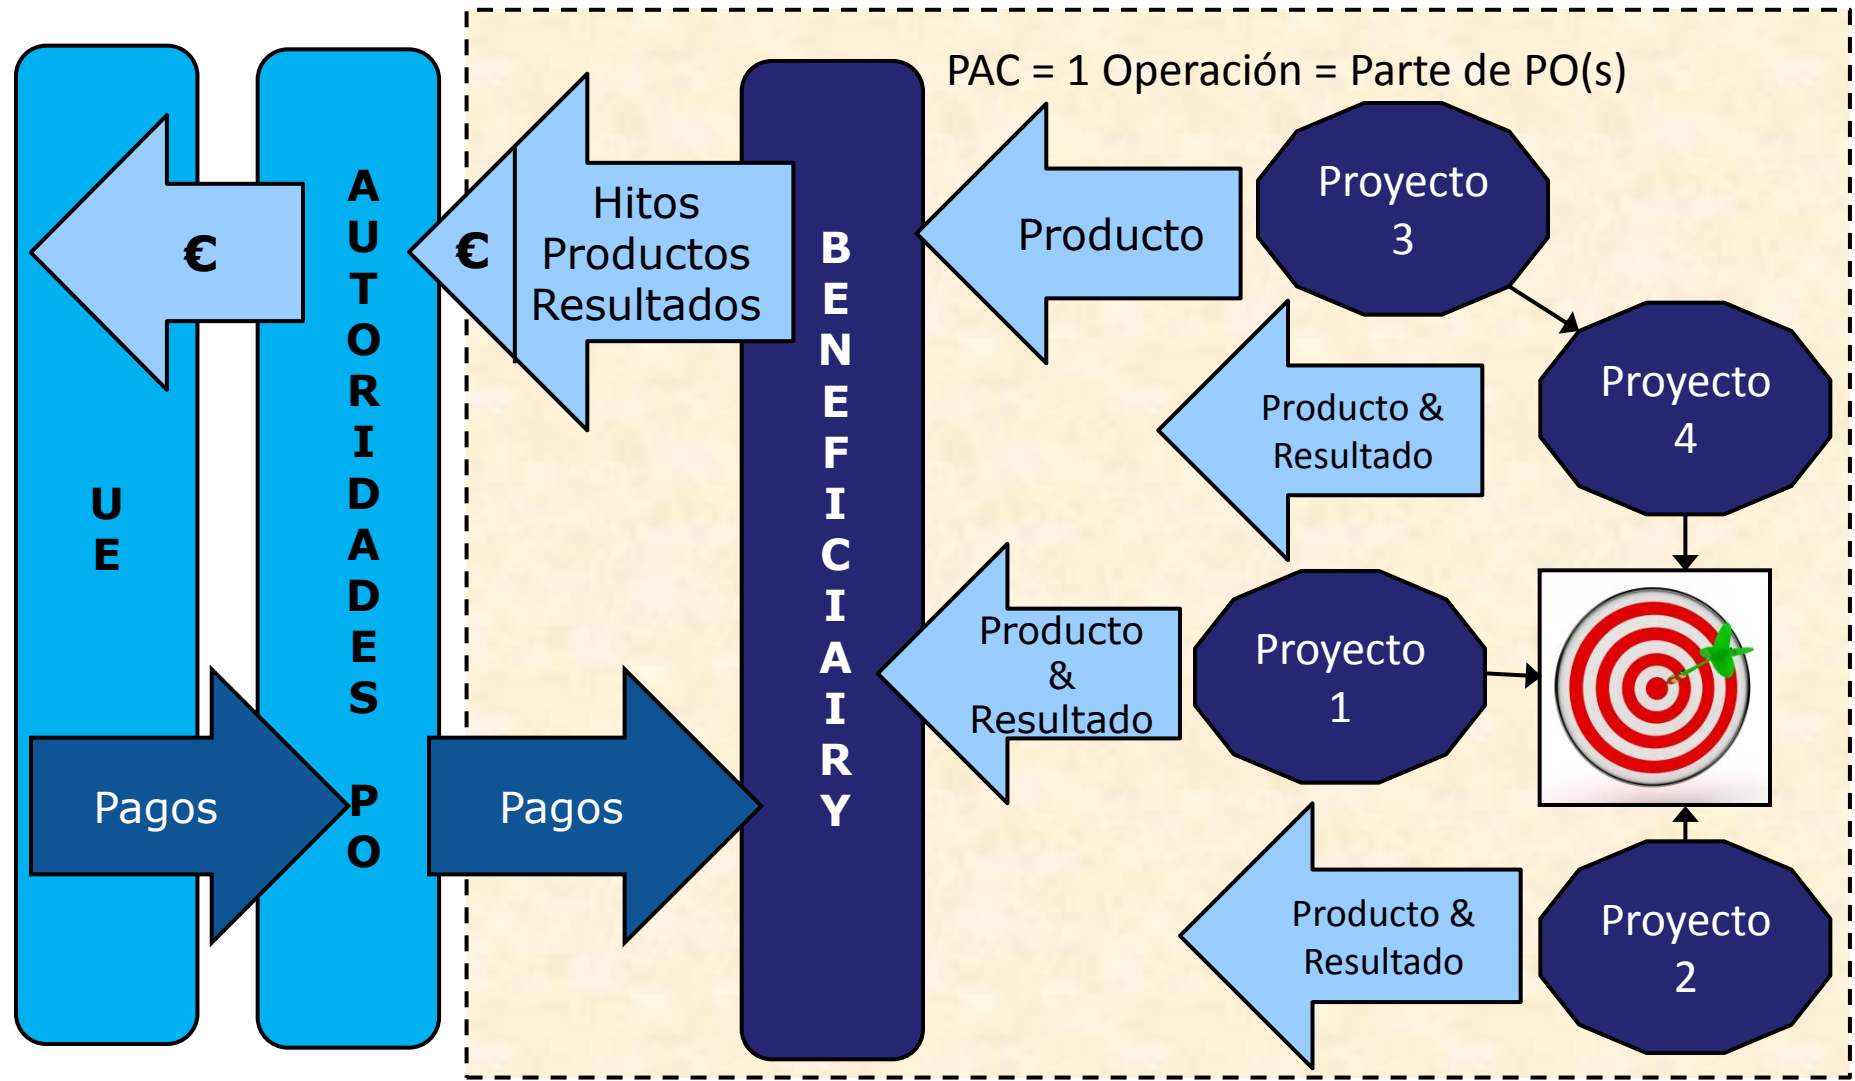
PAC = 1 Operación = Parte de PO(s)

UE

€

Pagos

AUTORIDADES PO

€

Hitos Productos Resultados

Pagos

BENEFICIAIRY

Producto

Proyecto 3

Producto & Resultado

Proyecto 4

Producto & Resultado

Proyecto 1

Producto & Resultado

Proyecto 2